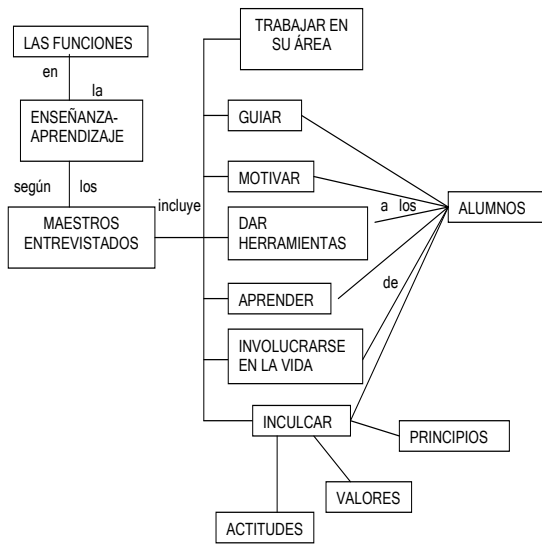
LAS FUNCIONES

en la

ENSEÑANZA-APRENDIZAJE

según los

MAESTROS ENTREVISTADOS

incluye

TRABAJAR EN SU ÁREA

GUIAR

MOTIVAR

DAR HERRAMIENTAS

APRENDER

INVOLUCRARSE EN LA VIDA

INCULCAR

a los

de

ALUMNOS

PRINCIPIOS

VALORES

ACTITUDES